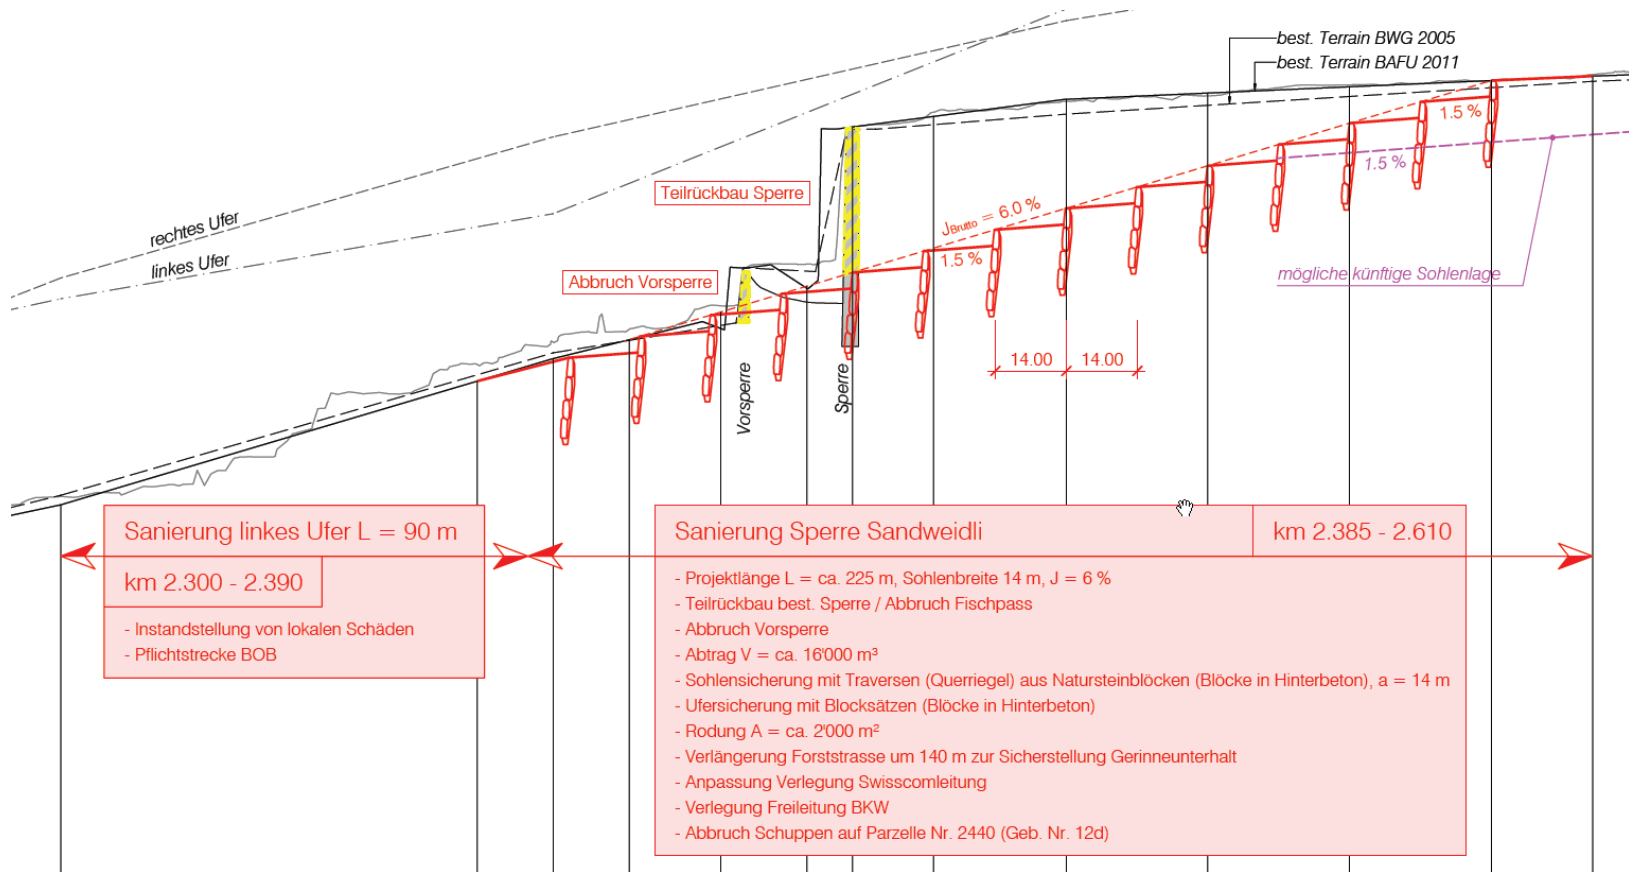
best. Terrain BWG 2005
best. Terrain BAFU 2011

rechtes Ufer
linkes Ufer

Teilrückbau Sperre

Abbruch Vorsperre

$J_{Brutto}$ = 6.0 %

1.5 %

1.5 %

1.5 %

mögliche künftige Sohlenlage

14.00 14.00

Vorsperre

Sperre

Sanierung linkes Ufer L = 90 m

km 2.300 - 2.390

- Instandstellung von lokalen Schäden
- Pflichtstrecke BOB

Sanierung Sperre Sandweidli

km 2.385 - 2.610

- Projektlänge L = ca. 225 m, Sohlenbreite 14 m, J = 6 %
- Teilrückbau best. Sperre / Abbruch Fischpass
- Abbruch Vorsperre
- Abtrag V = ca. 16'000 m³
- Sohlensicherung mit Traversen (Querriegel) aus Natursteinblöcken (Blöcke in Hinterbeton), a = 14 m
- Ufersicherung mit Blocksätzen (Blöcke in Hinterbeton)
- Rodung A = ca. 2'000 m²
- Verlängerung Forststrasse um 140 m zur Sicherstellung Gerinneunterhalt
- Anpassung Verlegung Swisscomleitung
- Verlegung Freileitung BKW
- Abbruch Schuppen auf Parzelle Nr. 2440 (Geb. Nr. 12d)